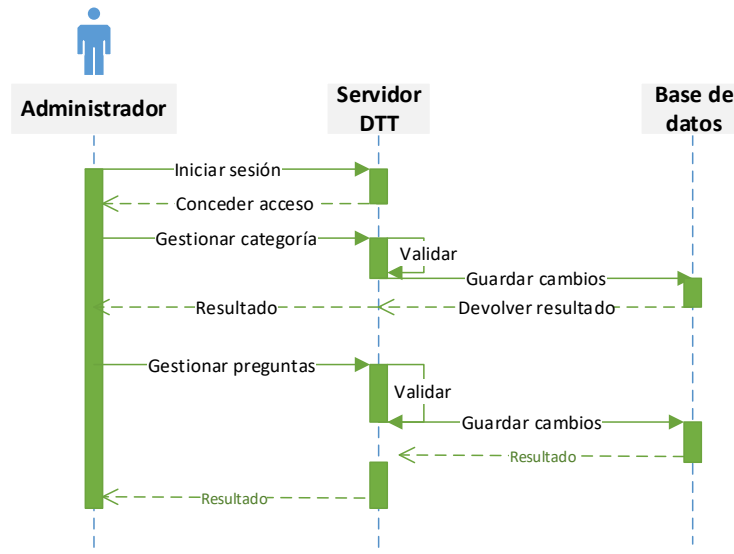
Administrador

Servidor DTT

Base de datos

Iniciar sesión

Conceder acceso

Gestionar categoría

Validar

Guardar cambios

Resultado

Devolver resultado

Gestionar preguntas

Validar

Guardar cambios

Resultado

Resultado